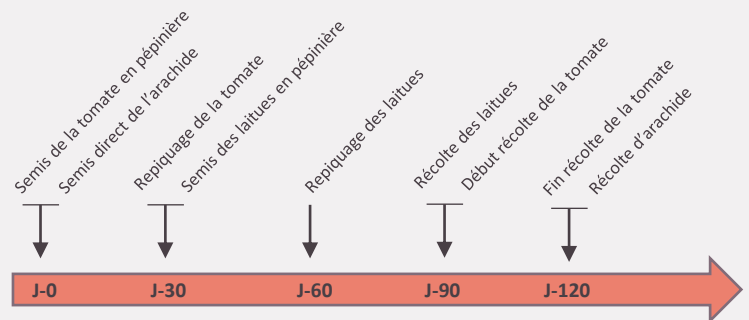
Semis de la tomate en pépinière
Semis direct de l'arachide
Repiquage de la tomate
Semis des laitues en pépinière
Repiquage des laitues
Récolte des laitues
Début récolte de la tomate
Fin récolte de la tomate
Récolte d'arachide

J-0
J-30
J-60
J-90
J-120